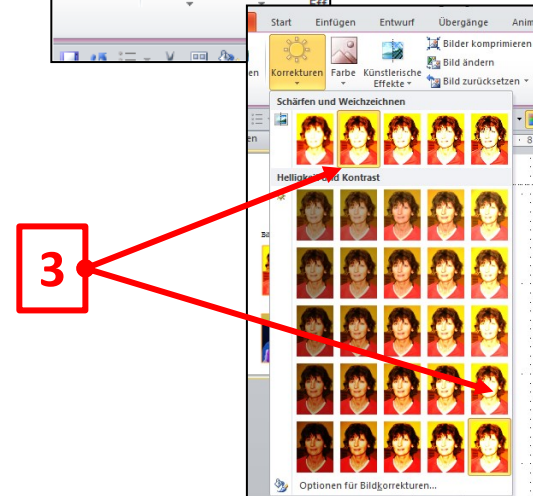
Start
Einfügen
Entwurf
Übergänge
Anim
Bilder komprimieren
Bild ändern
Bild zurücksetzen
Korrekturen
Farbe
Künstlerische Effekte
Schärfen und Weichzeichnen
Helligk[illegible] Kontrast
3
Optionen für Bildkorrekturen...